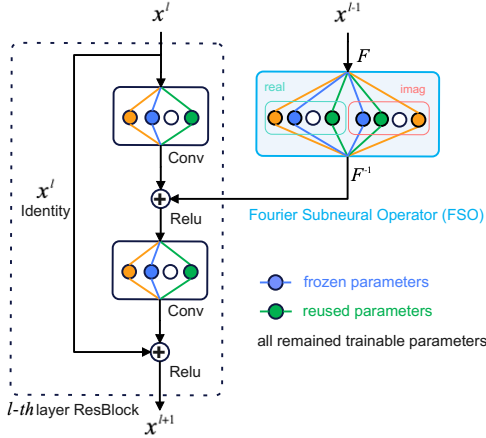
$x^l$

$x^{l-1}$

$F$

real

imag

Conv

$x^l$
Identity

$F^{-1}$

Relu

Fourier Subneural Operator (FSO)

Conv

frozen parameters

reused parameters

all remained trainable parameters

Relu

$l$-$th$ layer ResBlock

$x^{l+1}$